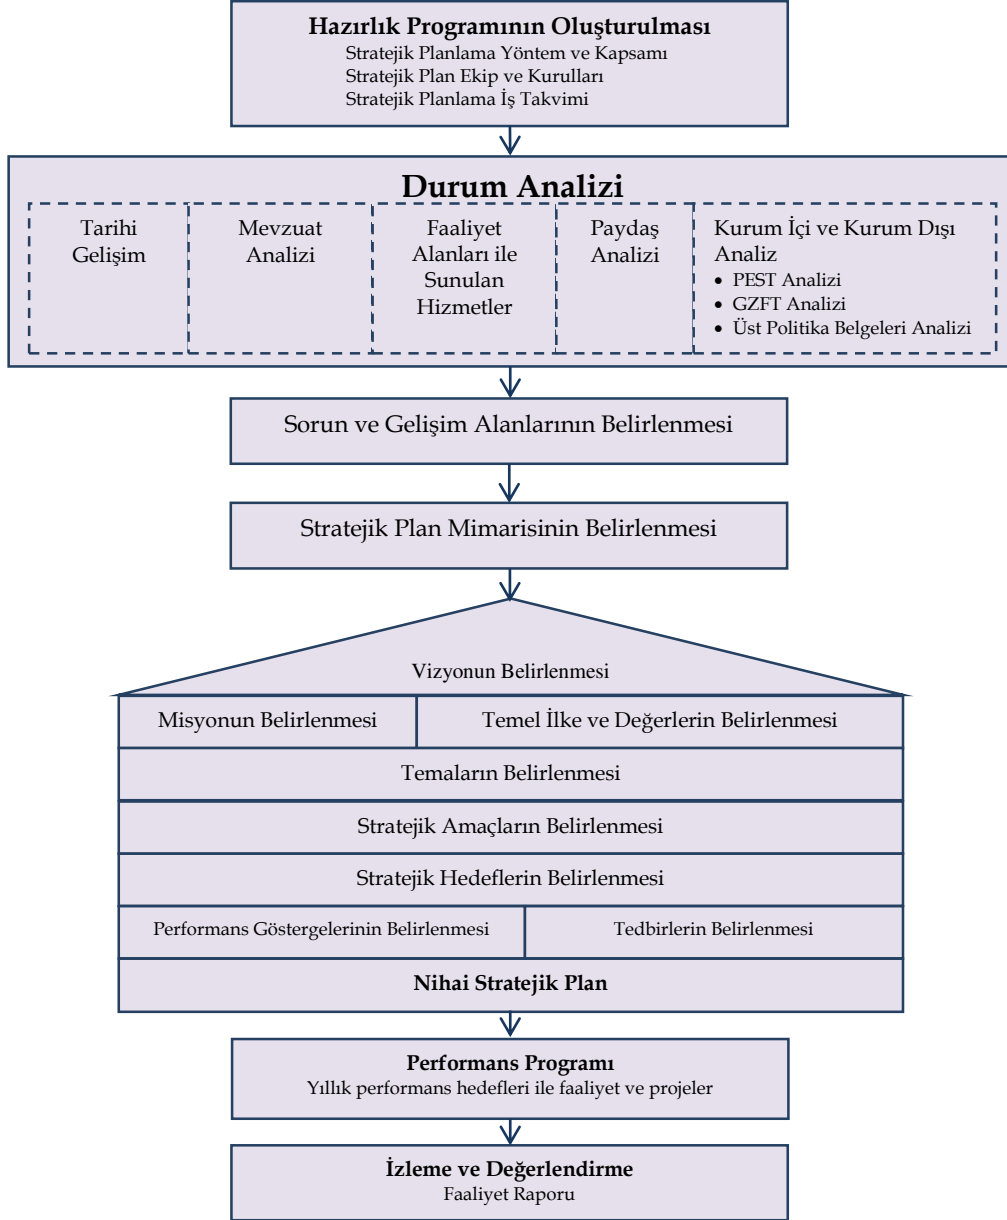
**Hazırlık Programının Oluşturulması**
Stratejik Planlama Yöntem ve Kapsamı
Stratejik Plan Ekip ve Kurulları
Stratejik Planlama İş Takvimi

**Durum Analizi**

Tarihi Gelişim

Mevzuat Analizi

Faaliyet Alanları ile Sunulan Hizmetler

Paydaş Analizi

Kurum İçi ve Kurum Dışı Analiz
• PEST Analizi
• GZFT Analizi
• Üst Politika Belgeleri Analizi

Sorun ve Gelişim Alanlarının Belirlenmesi

Stratejik Plan Mimarisinin Belirlenmesi

Vizyonun Belirlenmesi

Misyonun Belirlenmesi

Temel İlke ve Değerlerin Belirlenmesi

Temaların Belirlenmesi

Stratejik Amaçların Belirlenmesi

Stratejik Hedeflerin Belirlenmesi

Performans Göstergelerinin Belirlenmesi

Tedbirlerin Belirlenmesi

**Nihai Stratejik Plan**

**Performans Programı**
Yıllık performans hedefleri ile faaliyet ve projeler

**İzleme ve Değerlendirme**
Faaliyet Raporu